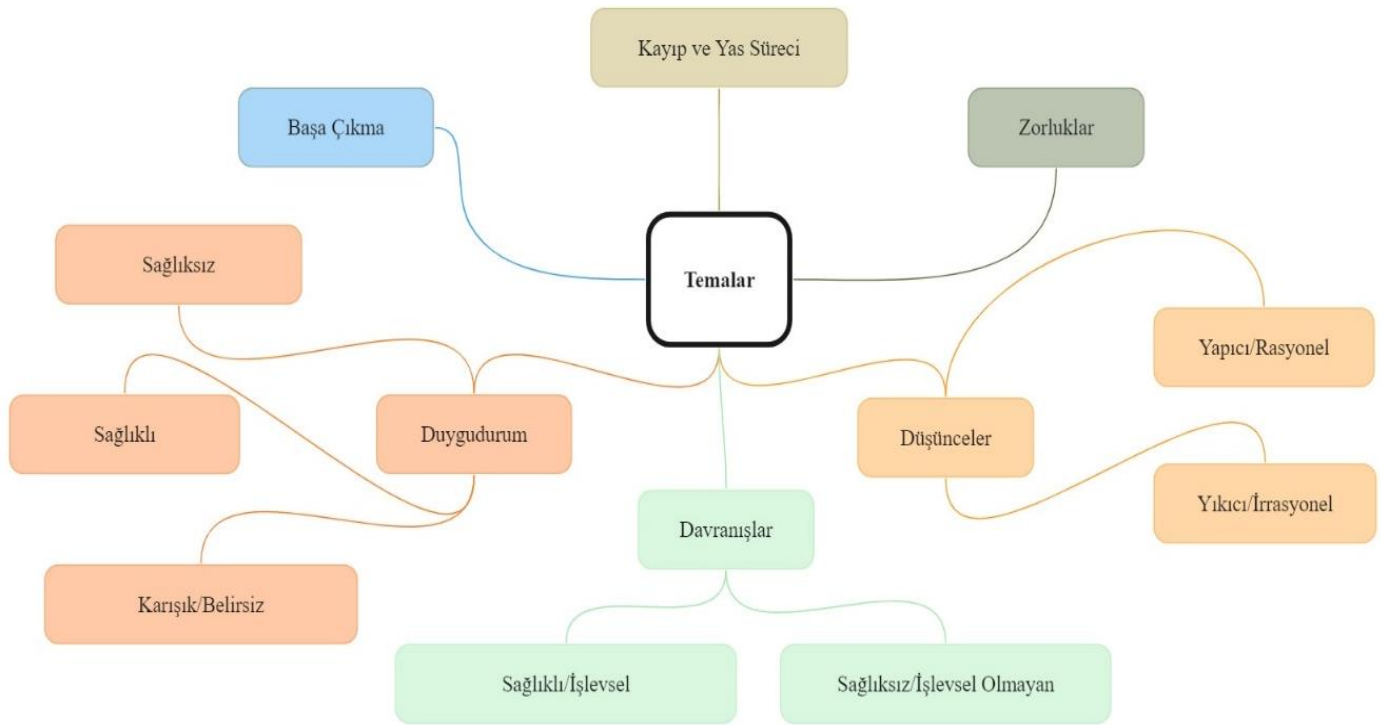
Kayıp ve Yas Süreci

Başa Çıkma

Zorluklar

Temalar

Sağlıksız

Yapıcı/Rasyonel

Sağlıklı

Duygudurum

Düşünceler

Yıkıcı/İrrasyonel

Davranışlar

Karışık/Belirsiz

Sağlıklı/İşlevsel

Sağlıksız/İşlevsel Olmayan